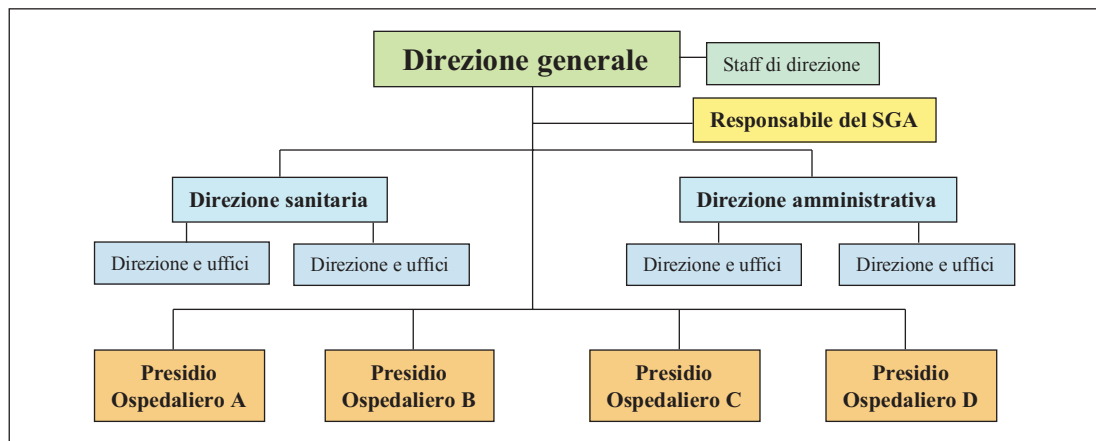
Direzione generale

Staff di direzione

Responsabile del SGA

Direzione sanitaria

Direzione amministrativa

Direzione e uffici

Direzione e uffici

Direzione e uffici

Direzione e uffici

Presidio Ospedaliero A

Presidio Ospedaliero B

Presidio Ospedaliero C

Presidio Ospedaliero D